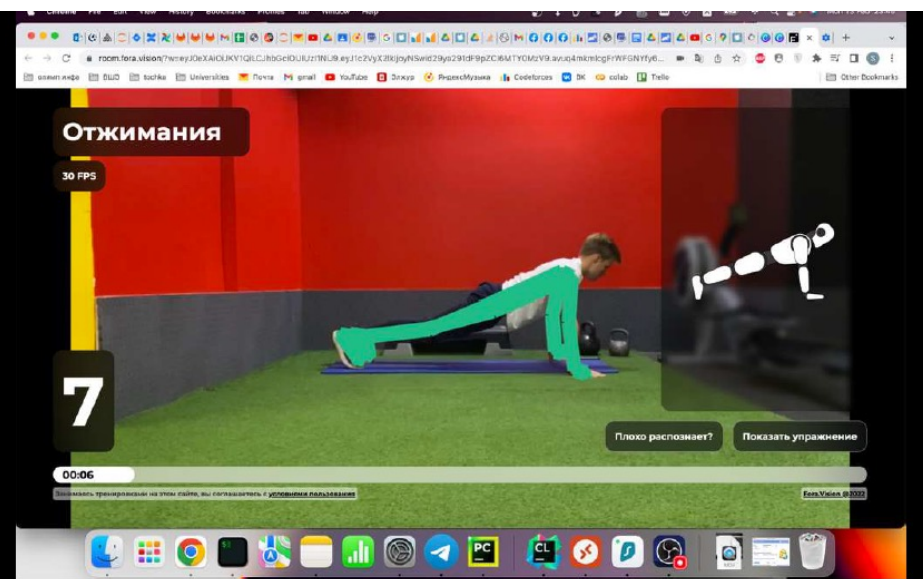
Chrome File Edit View History Bookmarks Profiles Tab Window Help

rocm.fora.vision/?w=eyJ0eXAiOiJKV1QiLCJhbGciOiJIUzI1NiJ9.eyJ1c2VyX2lkIjoyNSwid29yaz91dP9pZCI6MTY0MzV9.avuq4mkmlcgFrWFGNYfy6...

олимп.инфо ВШЭ tochka Universities Почта Gmail YouTube Элжур ЯндексМузыка Codeforces ВК colab Trello Other Bookmarks

Отжимания

30 FPS

7

Плохо распознает?

Показать упражнение

00:06

Занимаясь тренировками на этом сайте, вы соглашаетесь с условиями пользования

Fora.Vision @2022